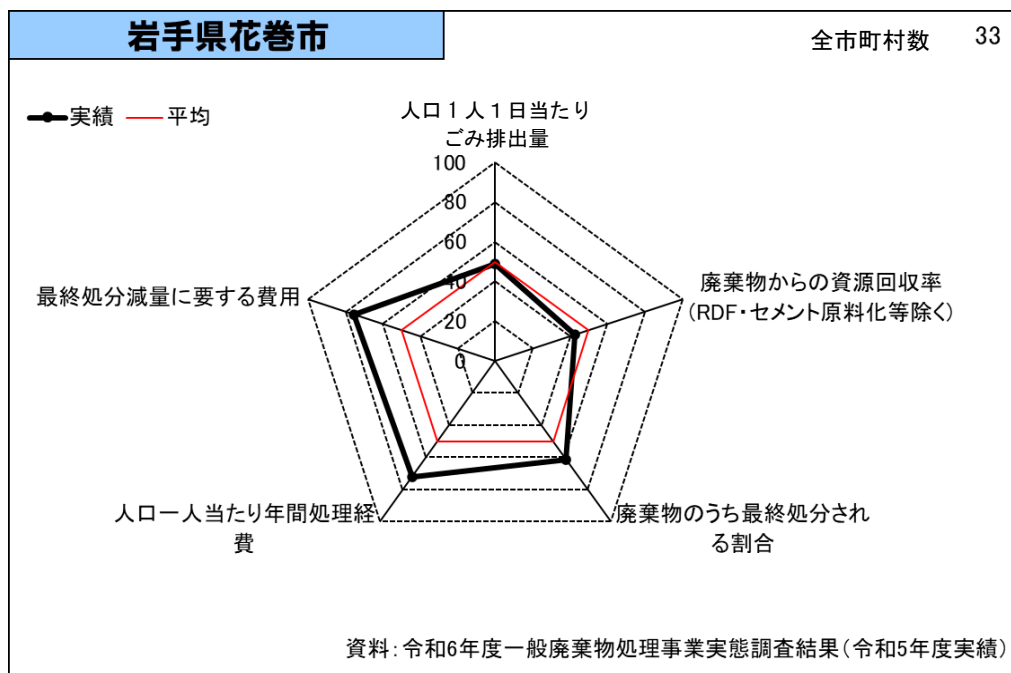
岩手県花巻市

全市町村数　33

実績　平均

人口１人１日当たりごみ排出量

100
80
60
40
20
0

廃棄物からの資源回収率（RDF・セメント原料化等除く）

廃棄物のうち最終処分される割合

人口一人当たり年間処理経費

最終処分減量に要する費用

資料：令和6年度一般廃棄物処理事業実態調査結果（令和5年度実績）